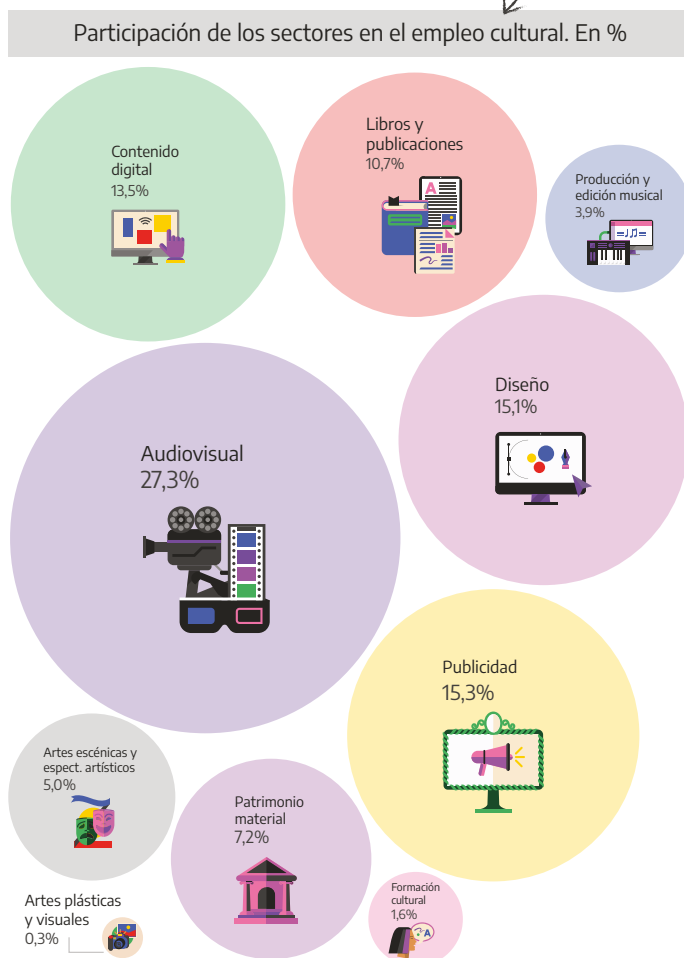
Participación de los sectores en el empleo cultural. En %

Contenido digital
13,5%

Libros y publicaciones
10,7%

Producción y edición musical
3,9%

Diseño
15,1%

Audiovisual
27,3%

Publicidad
15,3%

Artes escénicas y espect. artísticos
5,0%

Patrimonio material
7,2%

Artes plásticas y visuales
0,3%

Formación cultural
1,6%